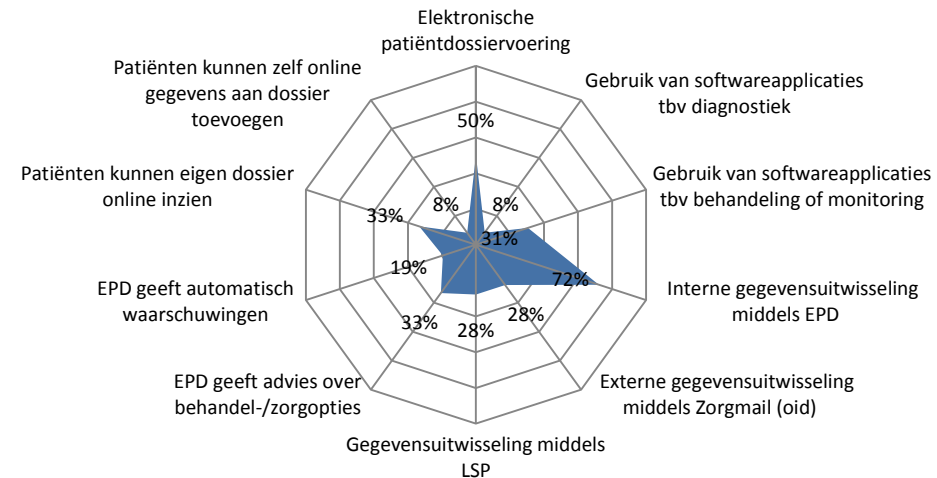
Elektronische patiëntdossiervoering

Gebruik van softwareapplicaties tbv diagnostiek

Gebruik van softwareapplicaties tbv behandeling of monitoring

Interne gegevensuitwisseling middels EPD

Externe gegevensuitwisseling middels Zorgmail (oid)

Gegevensuitwisseling middels LSP

EPD geeft advies over behandel-/zorgopties

EPD geeft automatisch waarschuwingen

Patiënten kunnen eigen dossier online inzien

Patiënten kunnen zelf online gegevens aan dossier toevoegen

50%
8%
31%
72%
28%
28%
33%
19%
33%
8%